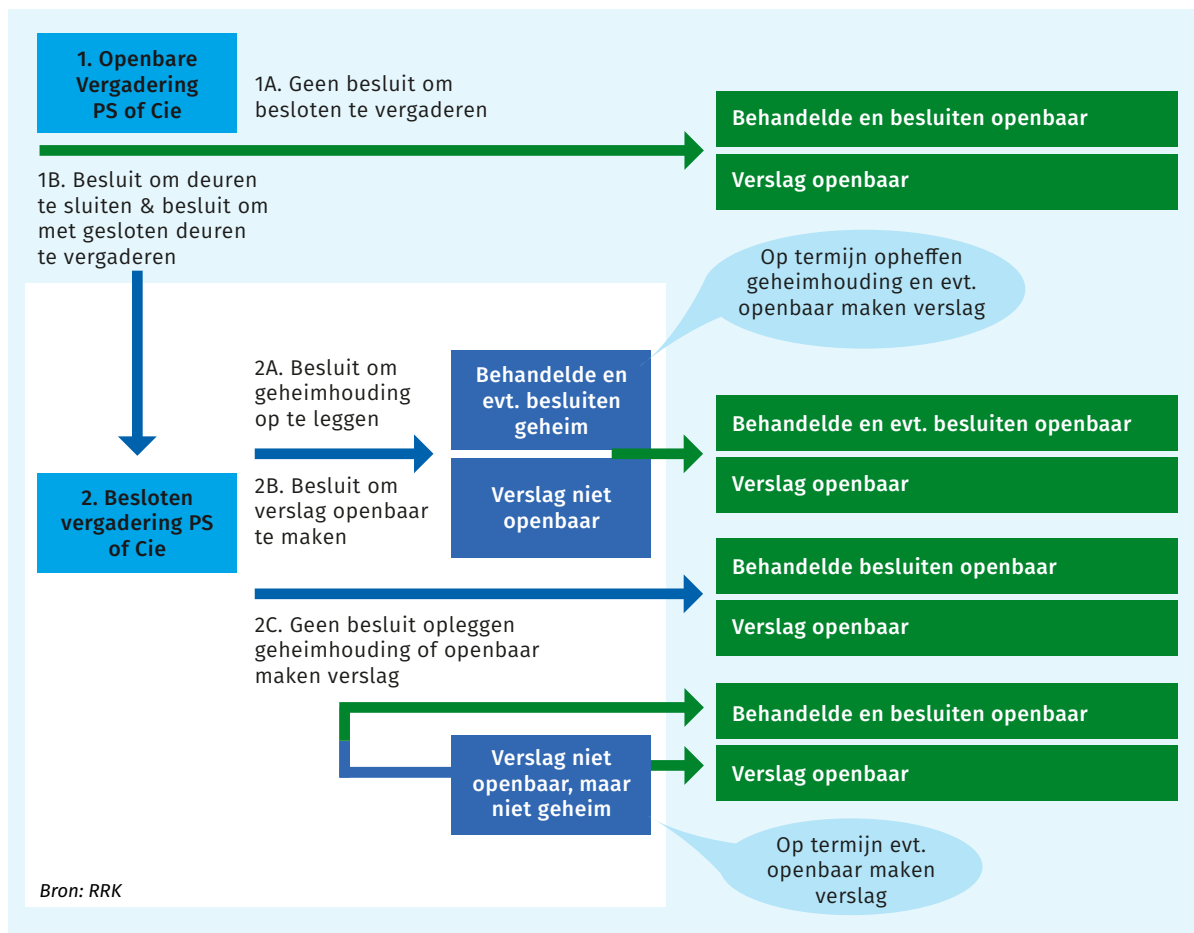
1. Openbare Vergadering PS of Cie

1A. Geen besluit om besloten te vergaderen

Behandelde en besluiten openbaar

Verslag openbaar

1B. Besluit om deuren te sluiten & besluit om met gesloten deuren te vergaderen

Op termijn opheffen geheimhouding en evt. openbaar maken verslag

2A. Besluit om geheimhouding op te leggen

Behandelde en evt. besluiten geheim

Behandelde en evt. besluiten openbaar

Verslag openbaar

2. Besloten vergadering PS of Cie

2B. Besluit om verslag openbaar te maken

Verslag niet openbaar

Behandelde besluiten openbaar

Verslag openbaar

2C. Geen besluit opleggen geheimhouding of openbaar maken verslag

Behandelde en besluiten openbaar

Verslag niet openbaar, maar niet geheim

Verslag openbaar

Op termijn evt. openbaar maken verslag

Bron: RRK